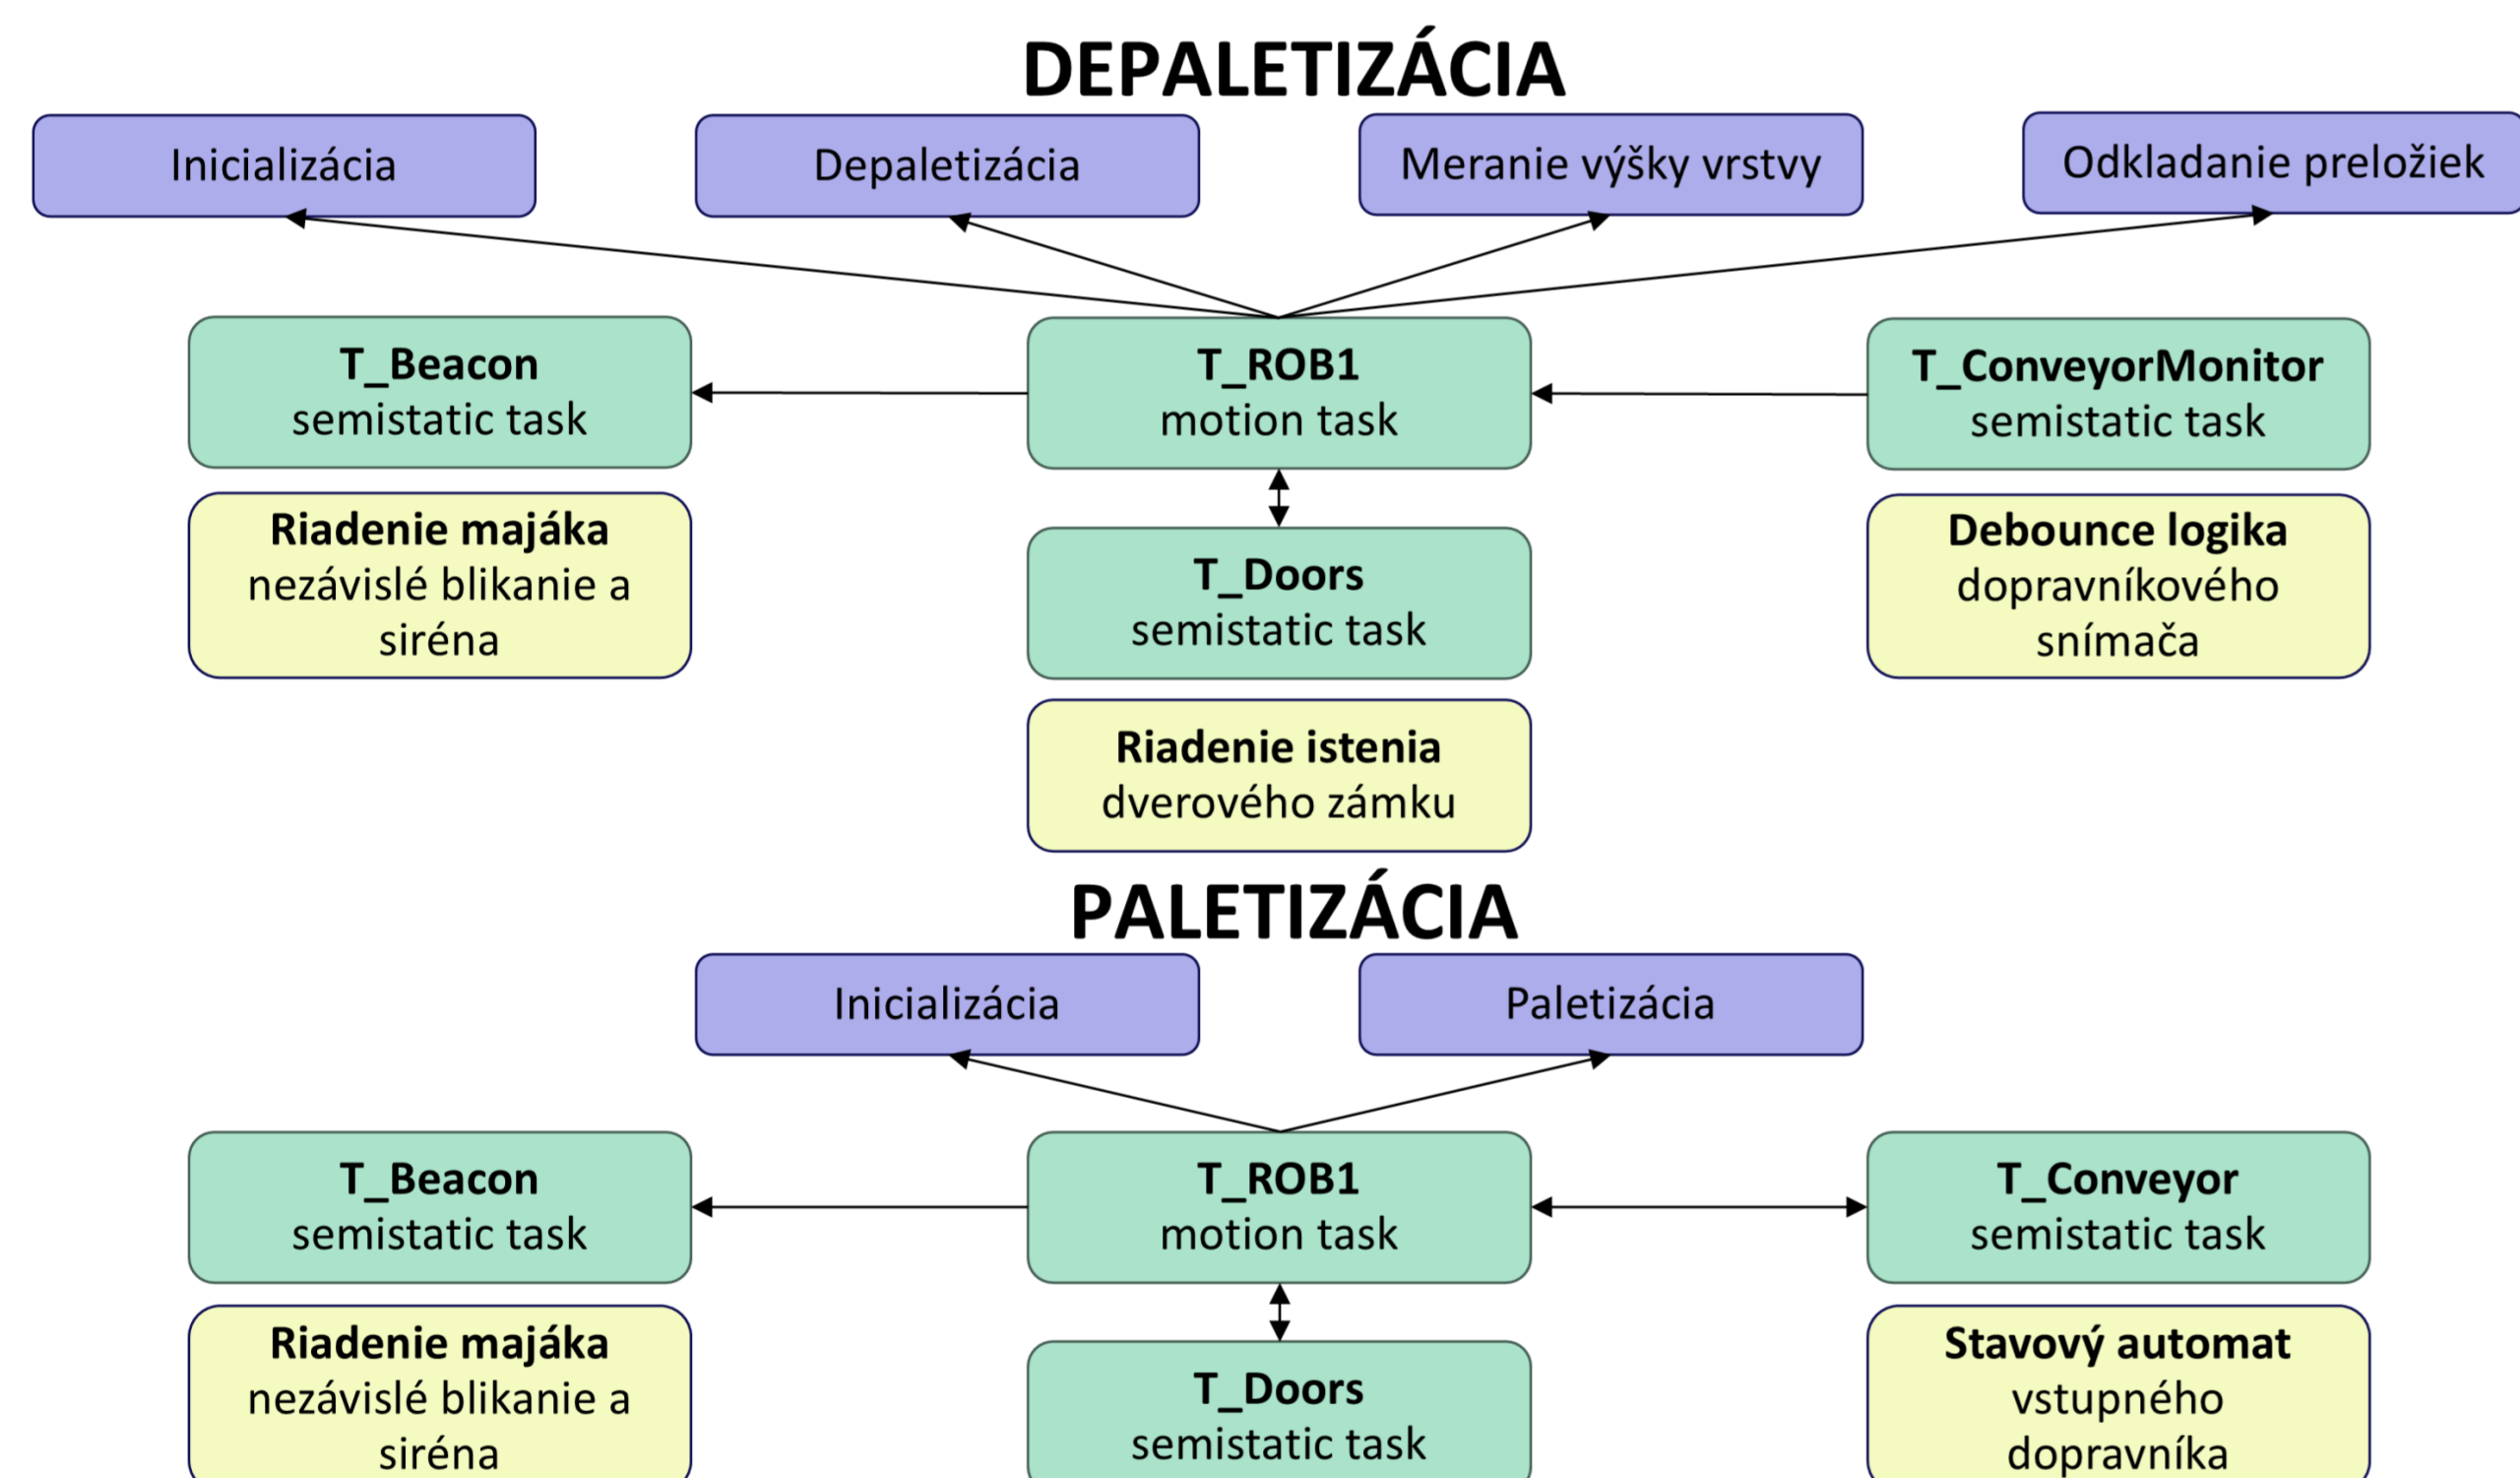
DEPALETIZÁCIA

Inicializácia

Depaletizácia

Meranie výšky vrstvy

Odkladanie preložiek

**T_Beacon**
semistatic task

**T_ROB1**
motion task

**T_ConveyorMonitor**
semistatic task

**Riadenie majáka**
nezávislé blikanie a siréna

**T_Doors**
semistatic task

**Debounce logika**
dopravníkového snímača

**Riadenie istenia**
dverového zámku

PALETIZÁCIA

Inicializácia

Paletizácia

**T_Beacon**
semistatic task

**T_ROB1**
motion task

**T_Conveyor**
semistatic task

**Riadenie majáka**
nezávislé blikanie a siréna

**T_Doors**
semistatic task

**Stavový automat**
vstupného dopravníka